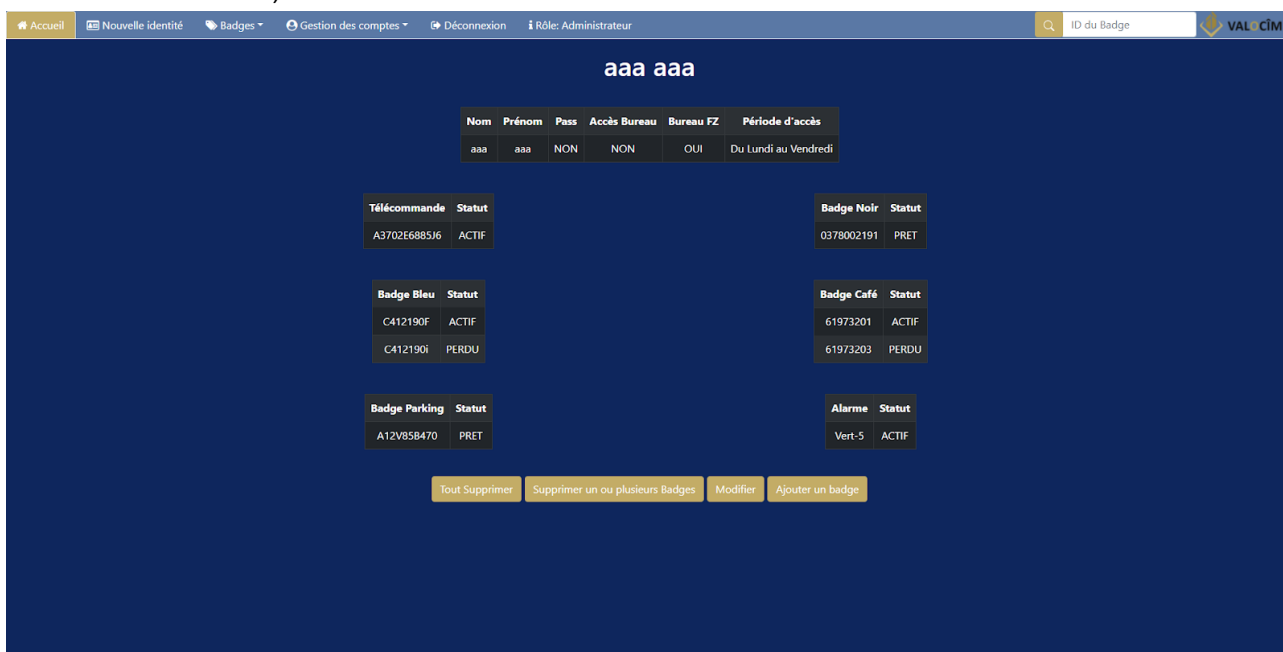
Accueil Nouvelle identité Badges Gestion des comptes Déconnexion Rôle: Administrateur ID du Badge VALOCIM

aaa aaa

| Nom | Prénom | Pass | Accès Bureau | Bureau FZ | Période d'accès |
|---|---|---|---|---|---|
| aaa | aaa | NON | NON | OUI | Du Lundi au Vendredi |

| Télécommande | Statut |
|---|---|
| A3702E6885J6 | ACTIF |

| Badge Noir | Statut |
|---|---|
| 0378002191 | PRET |

| Badge Bleu | Statut |
|---|---|
| C412190F | ACTIF |
| C412190i | PERDU |

| Badge Café | Statut |
|---|---|
| 61973201 | ACTIF |
| 61973203 | PERDU |

| Badge Parking | Statut |
|---|---|
| A12V85B470 | PRET |

| Alarme | Statut |
|---|---|
| Vert-5 | ACTIF |

Tout Supprimer Supprimer un ou plusieurs Badges Modifier Ajouter un badge